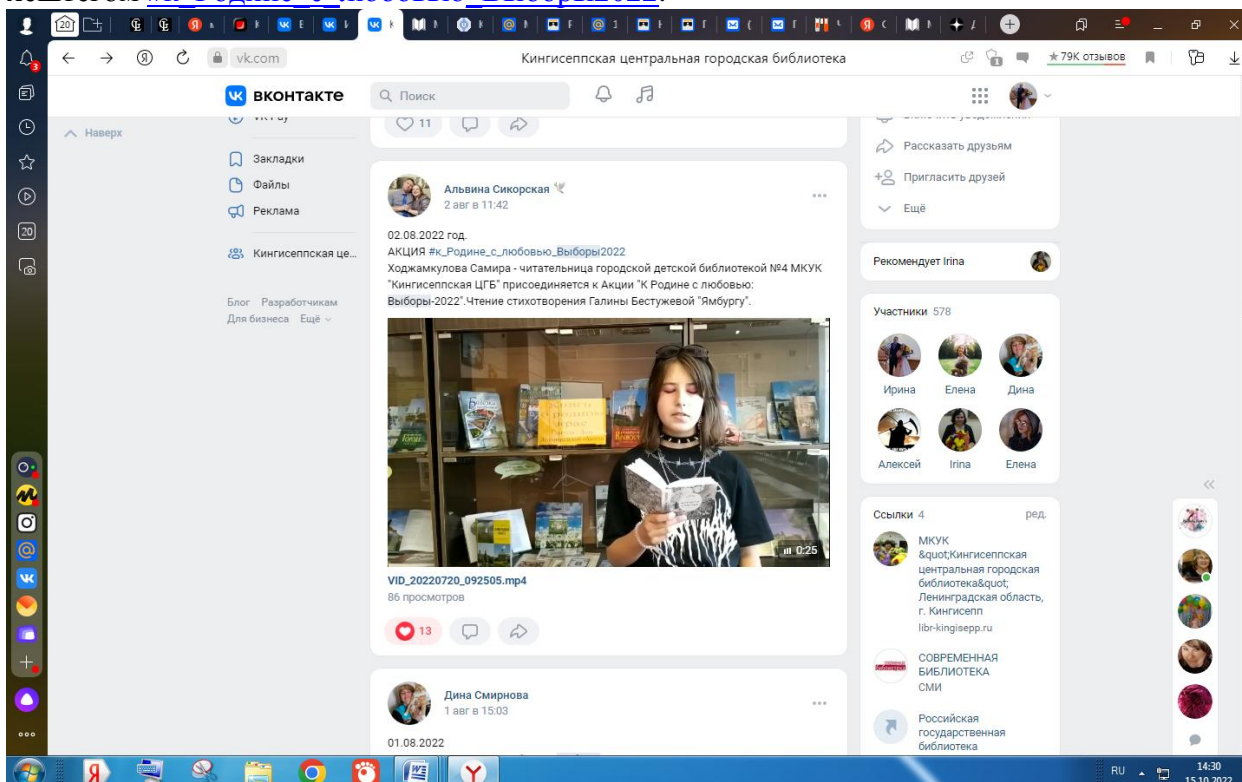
vk.com

Кингисеппская центральная городская библиотека

★79K отзывов

вконтакте

Поиск

Наверх

Закладки

Файлы

Реклама

Кингисеппская це...

Блог Разработчикам
Для бизнеса Ещё

11

Альвина Сикорская
2 авг в 11:42

02.08.2022 год.
АКЦИЯ #к_Родине_с_любовью_Выборы2022
Ходжамкулова Самира - читательница городской детской библиотекой №4 МКУК "Кингисеппская ЦГБ" присоединяется к Акции "К Родине с любовью: Выборы-2022".Чтение стихотворения Галины Бестужевой "Ямбургу".

0:25

VID_20220720_092505.mp4
86 просмотров

13

Дина Смирнова
1 авг в 15:03

01.08.2022

Рассказать друзьям

Пригласить друзей

Ещё

Рекомендует Irina

Участники 578

Ирина Елена Дина
Алексей Irina Елена

Ссылки 4 ред.

МКУК &quot;Кингисеппская центральная городская библиотека&quot; Ленинградская область, г. Кингисепп
libr-kingisepp.ru

СОВРЕМЕННАЯ БИБЛИОТЕКА
СМИ

Российская государственная библиотека

RU 14:30
15.10.2022